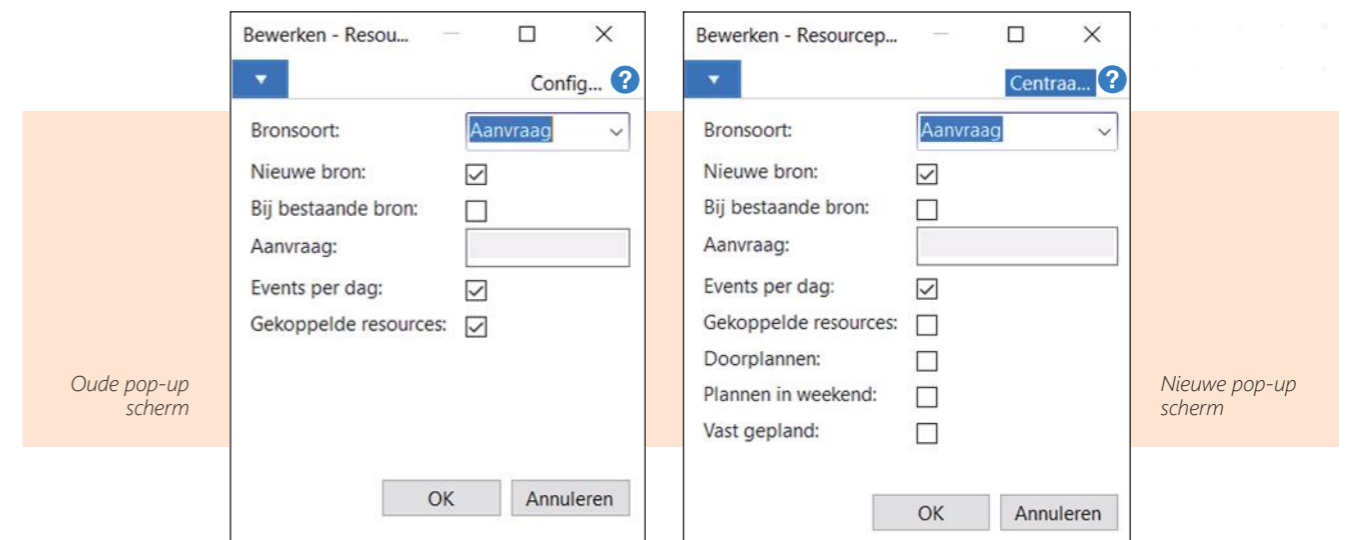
Bewerken - Resou...

Config...

Bronsoort: Aanvraag

Nieuwe bron:

Bij bestaande bron:

Aanvraag:

Events per dag:

Gekoppelde resources:

OK Annuleren

Oude pop-up scherm

Bewerken - Resourcep...

Centraa...

Bronsoort: Aanvraag

Nieuwe bron:

Bij bestaande bron:

Aanvraag:

Events per dag:

Gekoppelde resources:

Doorplannen:

Plannen in weekend:

Vast gepland:

OK Annuleren

Nieuwe pop-up scherm